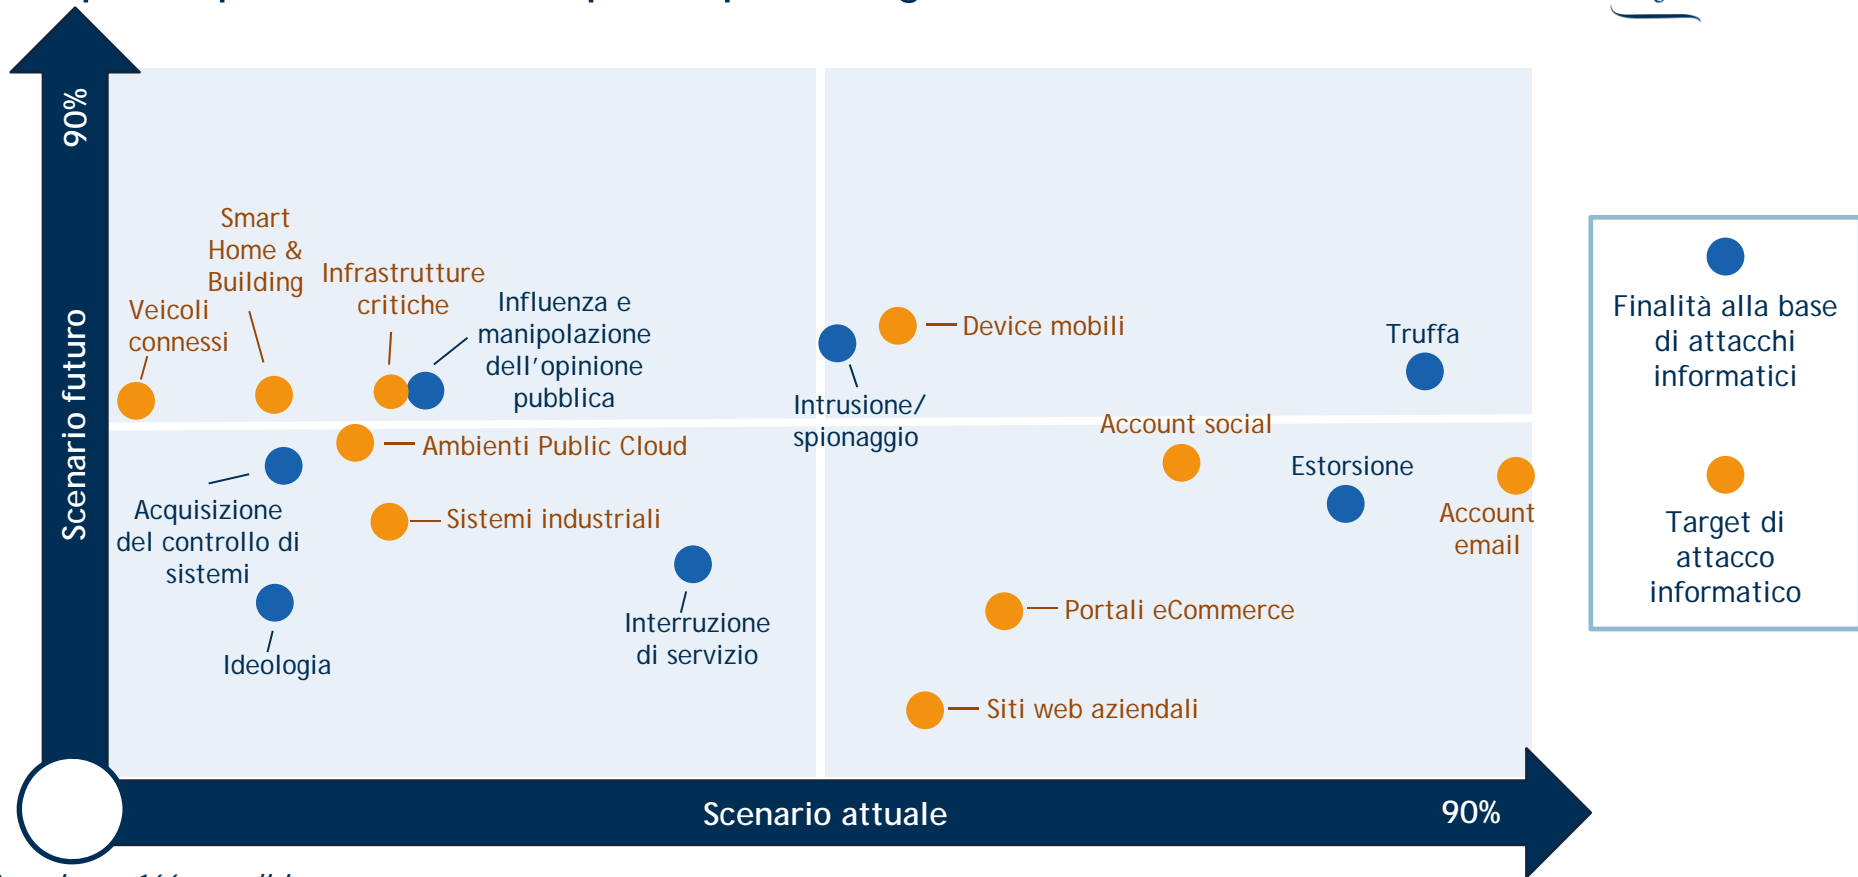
90%

Scenario futuro

Smart Home & Building

Veicoli connessi

Infrastrutture critiche

Influenza e manipolazione dell'opinione pubblica

Device mobili

Truffa

Intrusione/ spionaggio

Ambienti Public Cloud

Account social

Estorsione

Acquisizione del controllo di sistemi

Sistemi industriali

Account email

Ideologia

Interruzione di servizio

Portali eCommerce

Siti web aziendali

Scenario attuale

90%

Finalità alla base di attacchi informatici

Target di attacco informatico

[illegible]